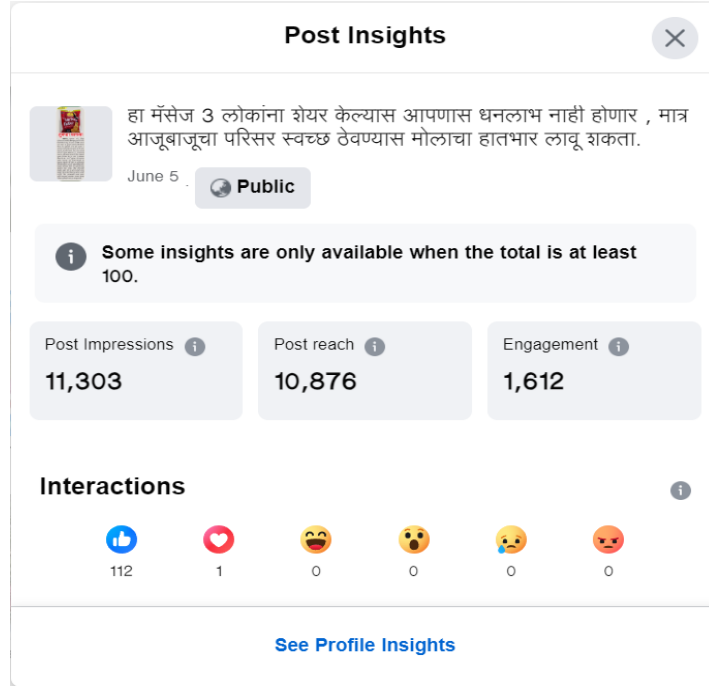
Post Insights

हा मॅसेज 3 लोकांना शेयर केल्यास आपणास धनलाभ नाही होणार , मात्र आजूबाजूचा परिसर स्वच्छ ठेवण्यास मोलाचा हातभार लावू शकता.

June 5 · Public

Some insights are only available when the total is at least 100.

| Post Impressions | Post reach | Engagement |
|---|---|---|
| 11,303 | 10,876 | 1,612 |

Interactions

112 1 0 0 0 0

See Profile Insights